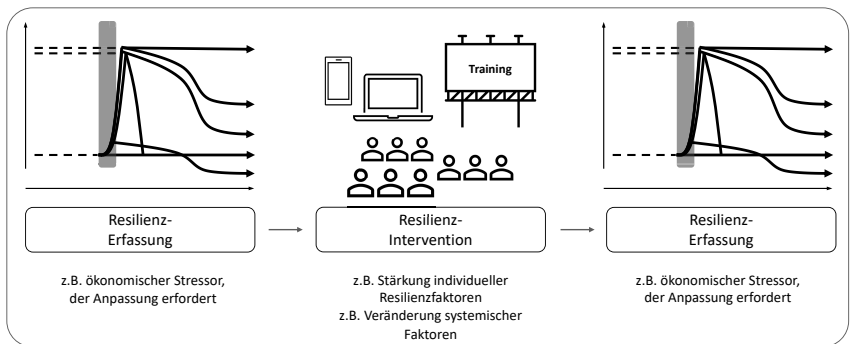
Training

Resilienz-Erfassung

z.B. ökonomischer Stressor, der Anpassung erfordert

Resilienz-Intervention

z.B. Stärkung individueller Resilienzfaktoren
z.B. Veränderung systemischer Faktoren

Resilienz-Erfassung

z.B. ökonomischer Stressor, der Anpassung erfordert